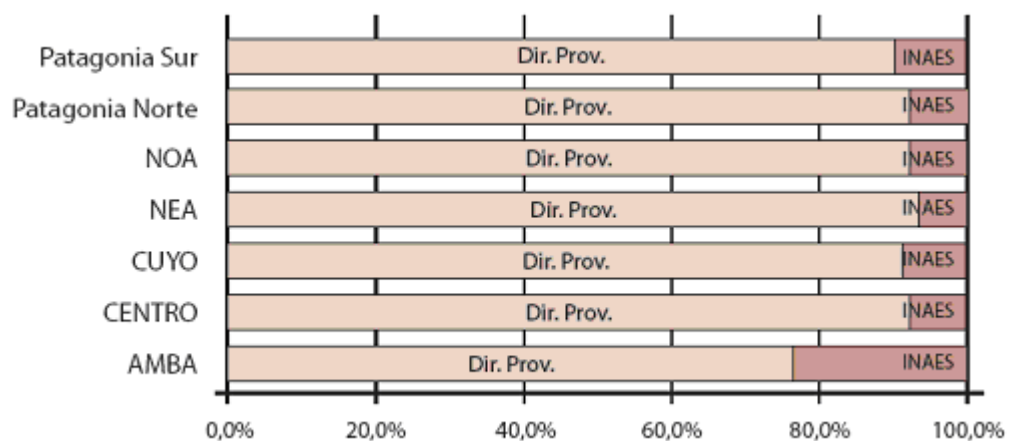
Patagonia Sur — Dir. Prov. — INAES
Patagonia Norte — Dir. Prov. — INAES
NOA — Dir. Prov. — INAES
NEA — Dir. Prov. — INAES
CUYO — Dir. Prov. — INAES
CENTRO — Dir. Prov. — INAES
AMBA — Dir. Prov. — INAES

0,0% 20,0% 40,0% 60,0% 80,0% 100,0%